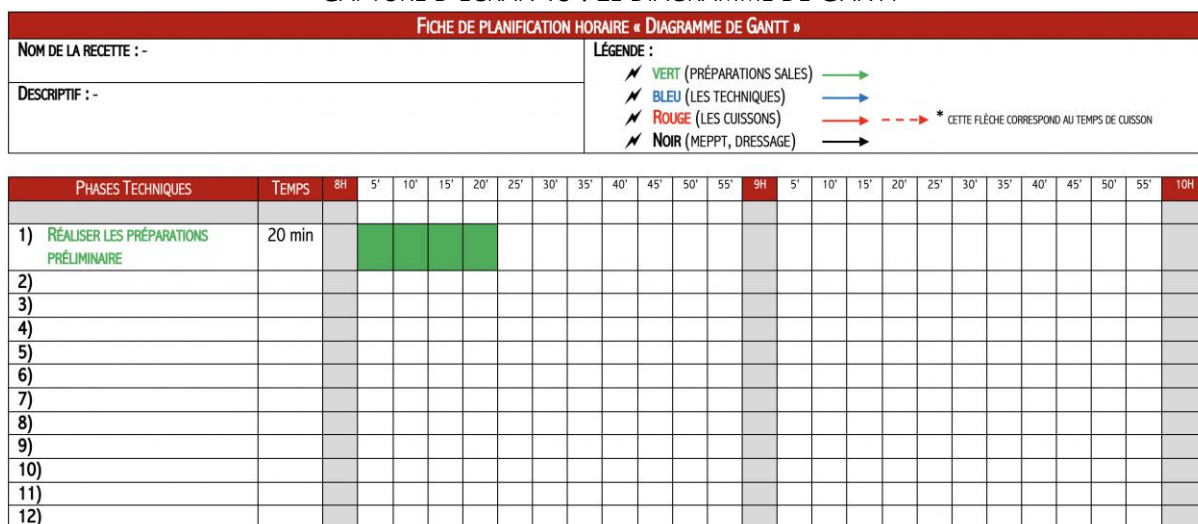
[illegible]

FICHE DE PLANIFICATION HORAIRE « DIAGRAMME DE GANTT »

NOM DE LA RECETTE : -

DESCRIPTIF : -

LÉGENDE :
VERT (PRÉPARATIONS SALES)
BLEU (LES TECHNIQUES)
ROUGE (LES CUISSONS) * CETTE FLÈCHE CORRESPOND AU TEMPS DE CUISSON
NOIR (MEPPT, DRESSAGE)

| PHASES TECHNIQUES | TEMPS | 8H | 5' | 10' | 15' | 20' | 25' | 30' | 35' | 40' | 45' | 50' | 55' | 9H | 5' | 10' | 15' | 20' | 25' | 30' | 35' | 40' | 45' | 50' | 55' | 10H |
|---|---|---|---|---|---|---|---|---|---|---|---|---|---|---|---|---|---|---|---|---|---|---|---|---|---|---|
| | | | | | | | | | | | | | | | | | | | | | | | | | | |
| 1) RÉALISER LES PRÉPARATIONS PRÉLIMINAIRE | 20 min | | | | | | | | | | | | | | | | | | | | | | | | | |
| 2) | | | | | | | | | | | | | | | | | | | | | | | | | | |
| 3) | | | | | | | | | | | | | | | | | | | | | | | | | | |
| 4) | | | | | | | | | | | | | | | | | | | | | | | | | | |
| 5) | | | | | | | | | | | | | | | | | | | | | | | | | | |
| 6) | | | | | | | | | | | | | | | | | | | | | | | | | | |
| 7) | | | | | | | | | | | | | | | | | | | | | | | | | | |
| 8) | | | | | | | | | | | | | | | | | | | | | | | | | | |
| 9) | | | | | | | | | | | | | | | | | | | | | | | | | | |
| 10) | | | | | | | | | | | | | | | | | | | | | | | | | | |
| 11) | | | | | | | | | | | | | | | | | | | | | | | | | | |
| 12) | | | | | | | | | | | | | | | | | | | | | | | | | | |